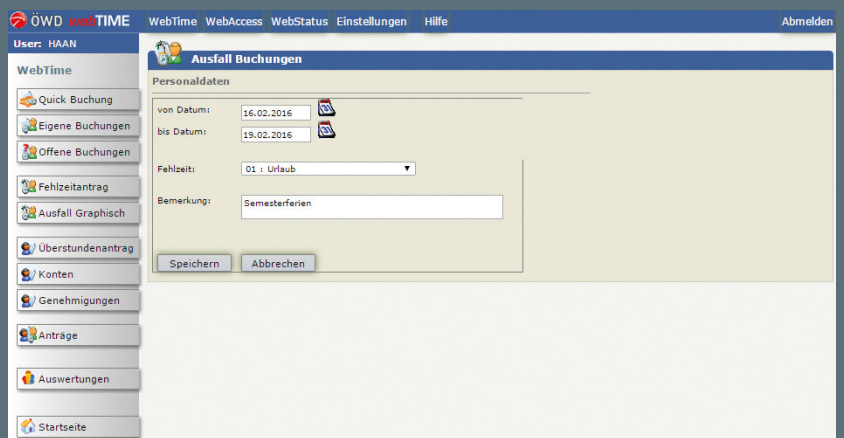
ÖWD webTIME WebTime WebAccess WebStatus Einstellungen Hilfe Abmelden

User: HAAN

WebTime

Quick Buchung
Eigene Buchungen
Offene Buchungen
Fehlzeitantrag
Ausfall Graphisch
Überstundenantrag
Konten
Genehmigungen
Anträge
Auswertungen
Startseite

Ausfall Buchungen

Personaldaten

von Datum: 16.02.2016
bis Datum: 19.02.2016

Fehlzeit: 01 : Urlaub

Bemerkung: Semesterferien

Speichern Abbrechen